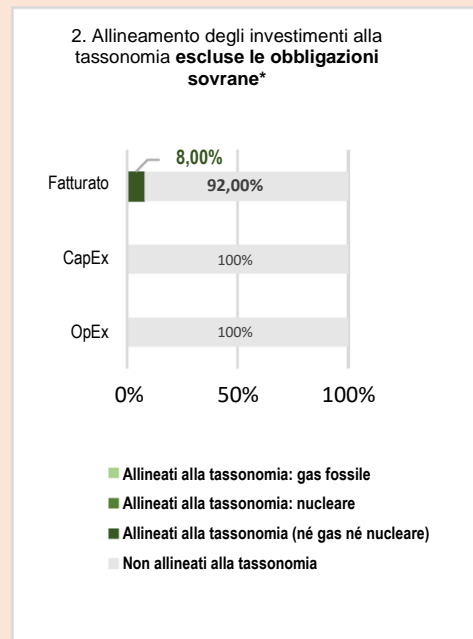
2. Allineamento degli investimenti alla tassonomia **escluse le obbligazioni sovrane***

8,00%

Fatturato 92,00%

CapEx 100%

OpEx 100%

0% 50% 100%

Allineati alla tassonomia: gas fossile

Allineati alla tassonomia: nucleare

Allineati alla tassonomia (né gas né nucleare)

Non allineati alla tassonomia